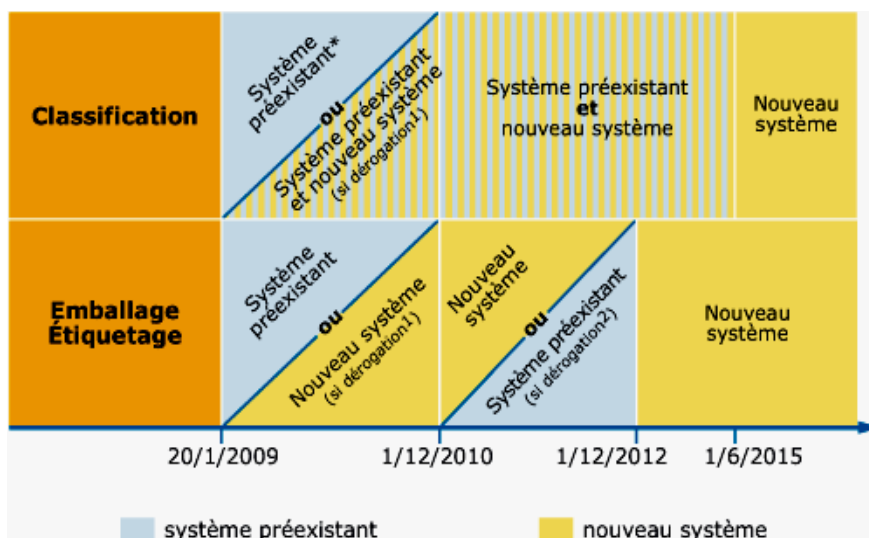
Classification

Système préexistant*
ou
Système préexistant et nouveau système (si dérogation1)

Système préexistant
et
nouveau système

Nouveau système

Emballage Étiquetage

Système préexistant
ou
Nouveau système (si dérogation1)

Nouveau système
ou
Système préexistant (si dérogation2)

Nouveau système

20/1/2009
1/12/2010
1/12/2012
1/6/2015

système préexistant
nouveau système